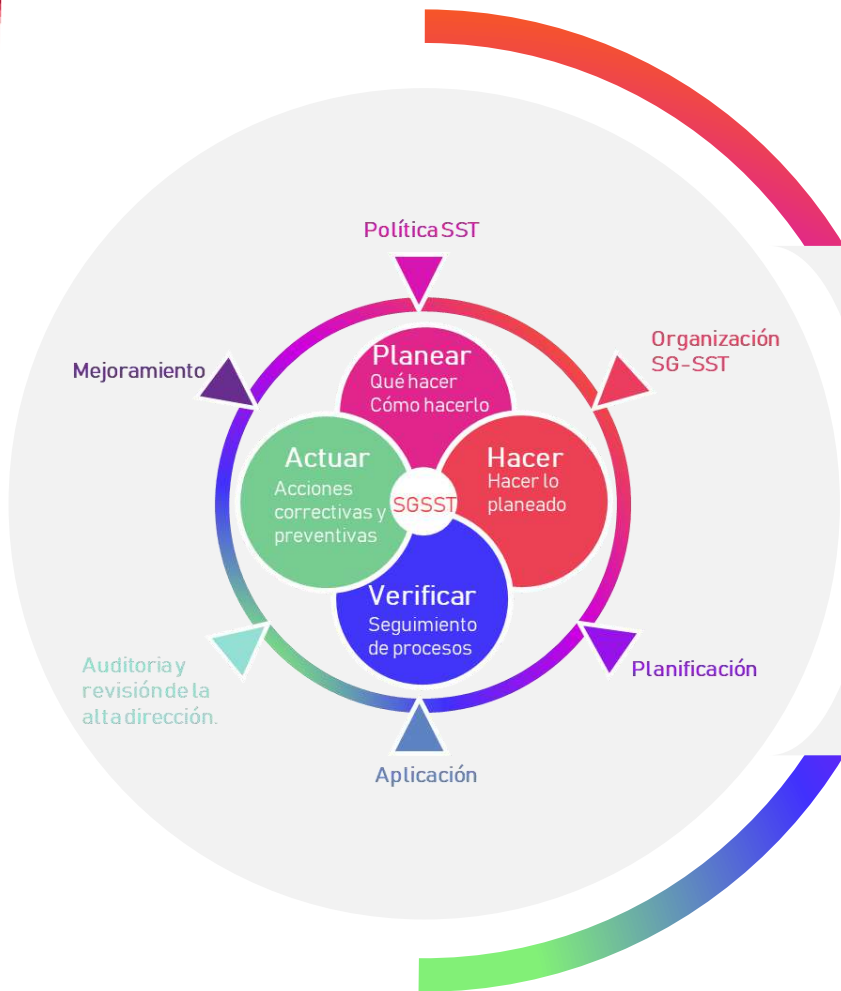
Política SST

Organización SG-SST

Mejoramiento

Planear
Qué hacer
Cómo hacerlo

Actuar
Acciones correctivas y preventivas

SGSST

Hacer
Hacer lo planeado

Verificar
Seguimiento de procesos

Auditoria y revisión de la alta dirección.

Planificación

Aplicación